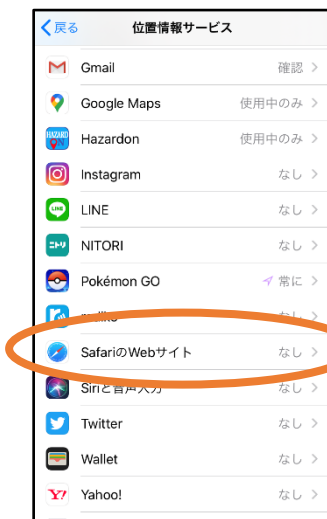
戻る　位置情報サービス

Gmail　確認 >

Google Maps　使用中のみ >

HAZARD ON　Hazardon　使用中のみ >

Instagram　なし >

LINE　LINE　なし >

ニトリ　NITORI　なし >

Pokémon GO　常に >

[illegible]　なし >

SafariのWebサイト　なし >

Siriと音声入力　なし >

Twitter　なし >

Wallet　なし >

Y!　Yahoo!　なし >